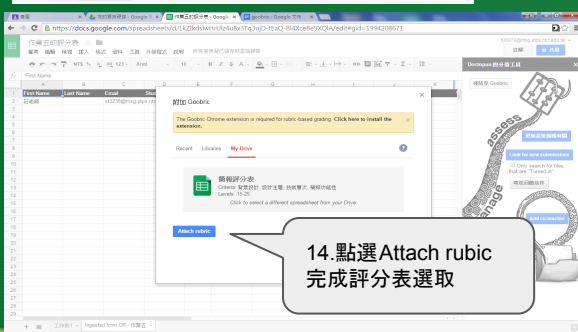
最愛 | 我的雲端硬碟 - Google | 作業五的評分表 - Google | goobric - Google 文件

https://docs.google.com/spreadsheets/d/1kZ9kdslwHrUfz4u8x3Tq3ujD-tEaQ-8l4Xce8e9XQIA/edit#gid=1994208671

作業五的評分表

檔案 編輯 檢視 插入 格式 資料 工具 外掛程式 說明 所有變更都已儲存到雲端硬碟

註解 共用

fx First Name

First Name | Last Name | Email | Stu

莊老師 | | st3239@mg.stps.ntc.edu.tw

附加 Goobric

The Goobric Chrome extension is required for rubric-based grading. Click here to install the extension.

Recent Libraries My Drive

簡報評分表
Criteria: 簡要設計, 設計主題, 技術層次, 簡報技能性
Levels: 15-25
Click to select a different spreadsheet from your Drive.

Attach rubric

Doctopus 自動化工具

轉貼至 Goobric

Look for new submissions

Add to roster

14.點選Attach rubic完成評分表選取

工作表1 | Ingested from OR - 作業五